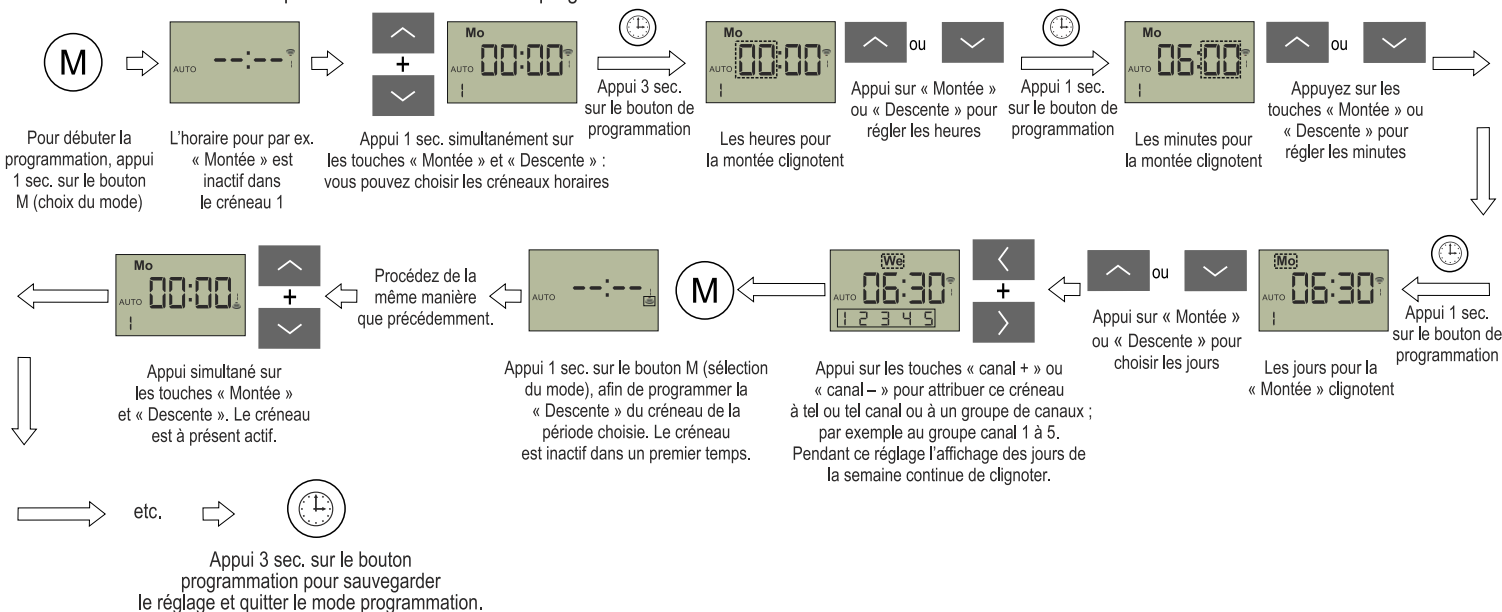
M

AUTO --:--

Pour débuter la programmation, appui 1 sec. sur le bouton M (choix du mode)

L'horaire pour par ex. « Montée » est inactif dans le créneau 1

+

Mo
AUTO 00:00
1

Appui 1 sec. simultanément sur les touches « Montée » et « Descente » : vous pouvez choisir les créneaux horaires

Appui 3 sec. sur le bouton de programmation

Mo
AUTO 00:00
1

Les heures pour la montée clignotent

ou

Appui sur « Montée » ou « Descente » pour régler les heures

Appui 1 sec. sur le bouton de programmation

Mo
AUTO 06:00
1

Les minutes pour la montée clignotent

ou

Appuyez sur les touches « Montée » ou « Descente » pour régler les minutes

Appui 1 sec. sur le bouton de programmation

Mo
AUTO 06:30
1

Les jours pour la « Montée » clignotent

ou

Appui sur « Montée » ou « Descente » pour choisir les jours

+

We
AUTO 06:30
1 2 3 4 5

Appui sur les touches « canal + » ou « canal – » pour attribuer ce créneau à tel ou tel canal ou à un groupe de canaux ; par exemple au groupe canal 1 à 5. Pendant ce réglage l'affichage des jours de la semaine continue de clignoter.

M

AUTO --:--

Appui 1 sec. sur le bouton M (sélection du mode), afin de programmer la « Descente » du créneau de la période choisie. Le créneau est inactif dans un premier temps.

Procédez de la même manière que précédemment.

+

Mo
AUTO 00:00
1

Appui simultané sur les touches « Montée » et « Descente ». Le créneau est à présent actif.

etc.

Appui 3 sec. sur le bouton programmation pour sauvegarder le réglage et quitter le mode programmation.